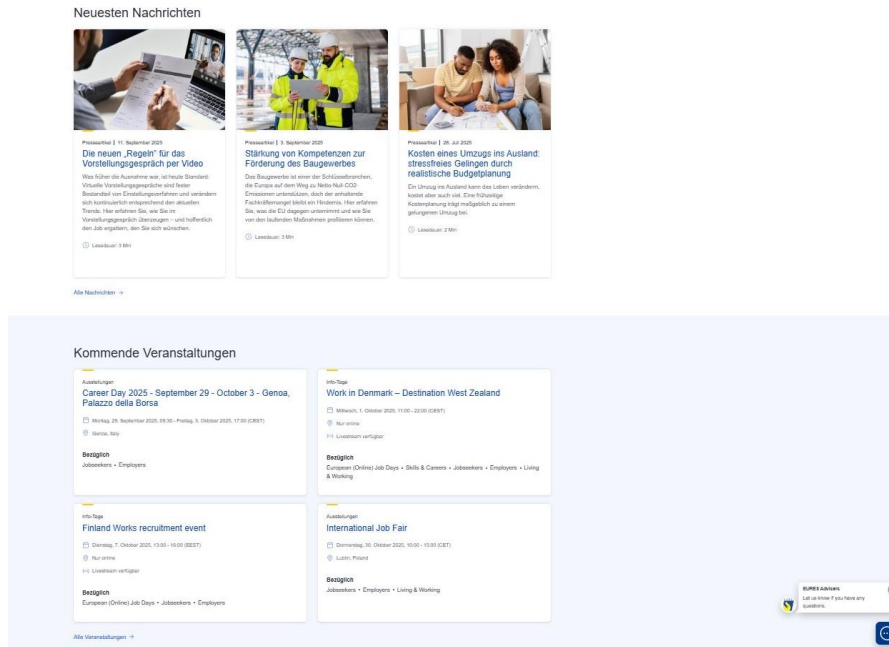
Neuesten Nachrichten

Pressartikel | 11. September 2025
Die neuen „Regeln" für das Vorstellungsgespräch per Video
Was früher die Ausnahme war, ist heute Standard: Virtuelle Vorstellungsgespräche sind fester Bestandteil von Einstellungsverfahren und verändern sich kontinuierlich entsprechend den aktuellen Trends. Hier erfahren Sie, wie Sie im Vorstellungsgespräch überzeugen – und hoffentlich den Job ergattern, den Sie sich wünschen.
Lesedauer: 3 Min

Pressartikel | 3. September 2025
Stärkung von Kompetenzen zur Förderung des Baugewerbes
Das Baugewerbe ist einer der Schlüsselbranchen, die Europa auf dem Weg zu Netto-Null-CO2-Emissionen unterstützen, doch der anhaltende Fachkräftemangel bleibt ein Hindernis. Hier erfahren Sie, was die EU dagegen unternimmt und wie Sie von den laufenden Maßnahmen profitieren können.
Lesedauer: 3 Min

Pressartikel | 28. Juli 2025
Kosten eines Umzugs ins Ausland: stressfreies Gelingen durch realistische Budgetplanung
Ein Umzug ins Ausland kann das Leben verändern, kostet aber auch viel. Eine frühzeitige Kostenplanung trägt maßgeblich zu einem gelungenen Umzug bei.
Lesedauer: 2 Min

Alle Nachrichten →

Kommende Veranstaltungen

Ausstellungen
Career Day 2025 - September 29 - October 3 - Genoa, Palazzo della Borsa
Montag, 29. September 2025, 09:30 - Freitag, 3. Oktober 2025, 17:00 (CEST)
Genoa, Italy
Bezüglich
Jobseekers • Employers

Info-Tage
Work in Denmark – Destination West Zealand
Mittwoch, 1. Oktober 2025, 11:00 - 22:00 (CEST)
Nur online
Livestream verfügbar
Bezüglich
European (Online) Job Days • Skills & Careers • Jobseekers • Employers • Living & Working

Info-Tage
Finland Works recruitment event
Dienstag, 7. Oktober 2025, 13:00 - 16:00 (EEST)
Nur online
Livestream verfügbar
Bezüglich
European (Online) Job Days • Jobseekers • Employers

Ausstellungen
International Job Fair
Donnerstag, 30. Oktober 2025, 10:00 - 13:00 (CET)
Lublin, Poland
Bezüglich
Jobseekers • Employers • Living & Working

Alle Veranstaltungen →

EURES Advisers
Let us know if you have any questions.